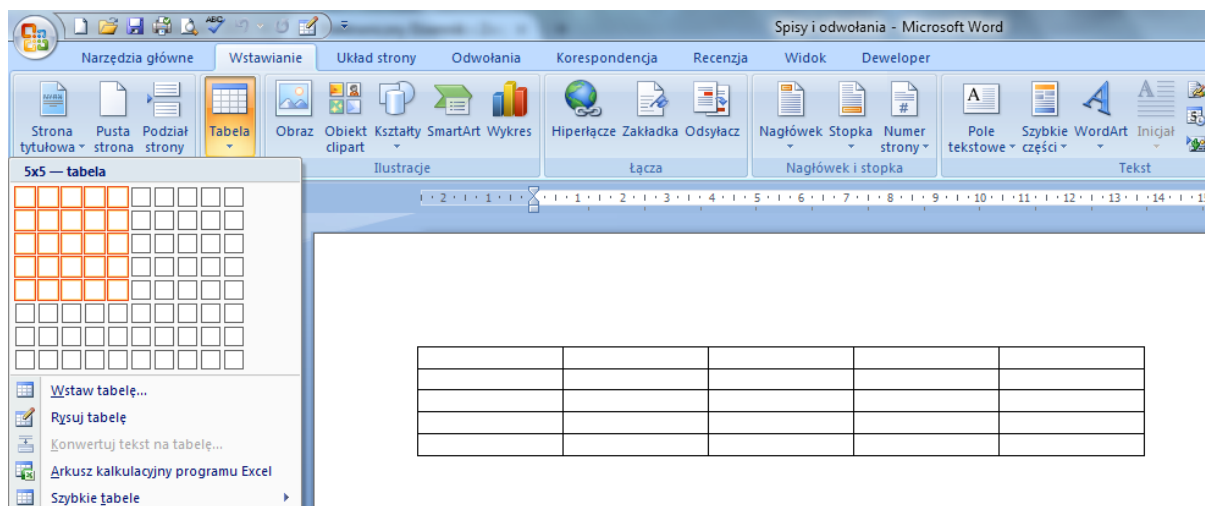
Spisy i odwołania - Microsoft Word

Narzędzia główne | Wstawianie | Układ strony | Odwołania | Korespondencja | Recenzja | Widok | Deweloper

Strona tytułowa | Pusta strona | Podział strony | Tabela | Obraz | Obiekt clipart | Kształty | SmartArt | Wykres | Hiperłącze | Zakładka | Odsyłacz | Nagłówek | Stopka | Numer strony | Pole tekstowe | Szybkie części | WordArt | Inicjał

Ilustracje | Łącza | Nagłówek i stopka | Tekst

5x5 — tabela

Wstaw tabelę...
Rysuj tabelę
Konwertuj tekst na tabelę...
Arkusz kalkulacyjny programu Excel
Szybkie tabele

| | | | | |
|---|---|---|---|---|
| | | | | |
| | | | | |
| | | | | |
| | | | | |